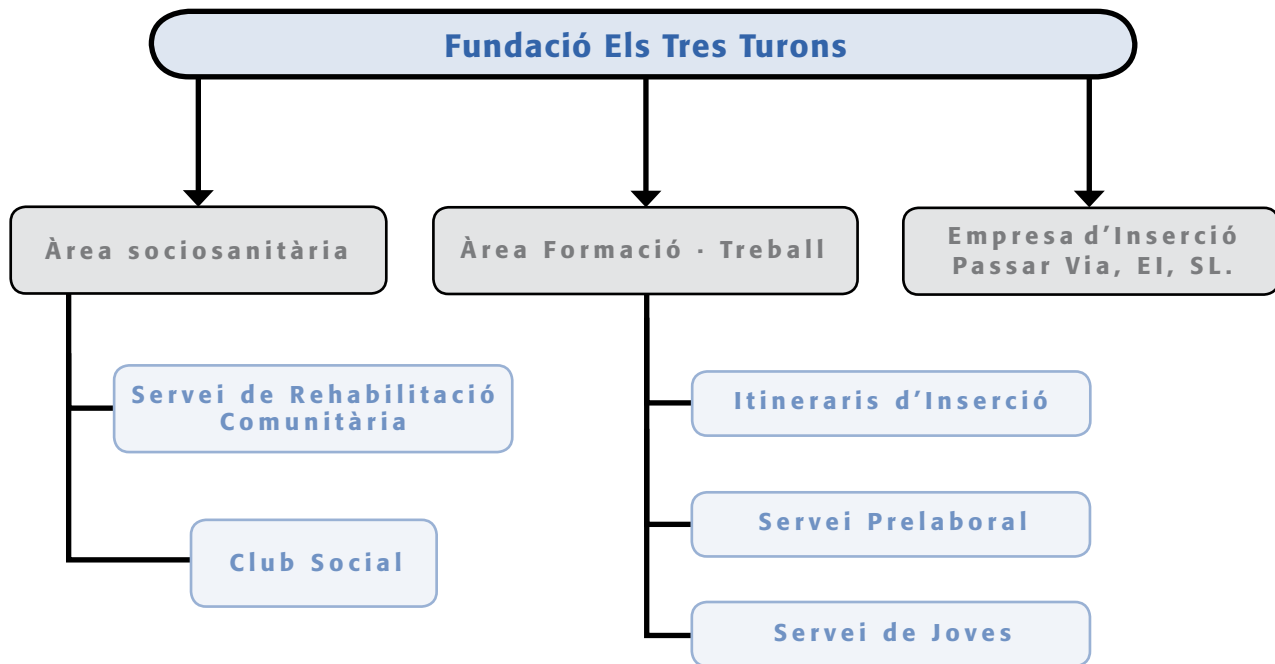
Fundació Els Tres Turons

Àrea sociosanitària

Àrea Formació · Treball

Empresa d'Inserció Passar Via, EI, SL.

Servei de Rehabilitació Comunitària

Club Social

Itineraris d'Inserció

Servei Prelaboral

Servei de Joves